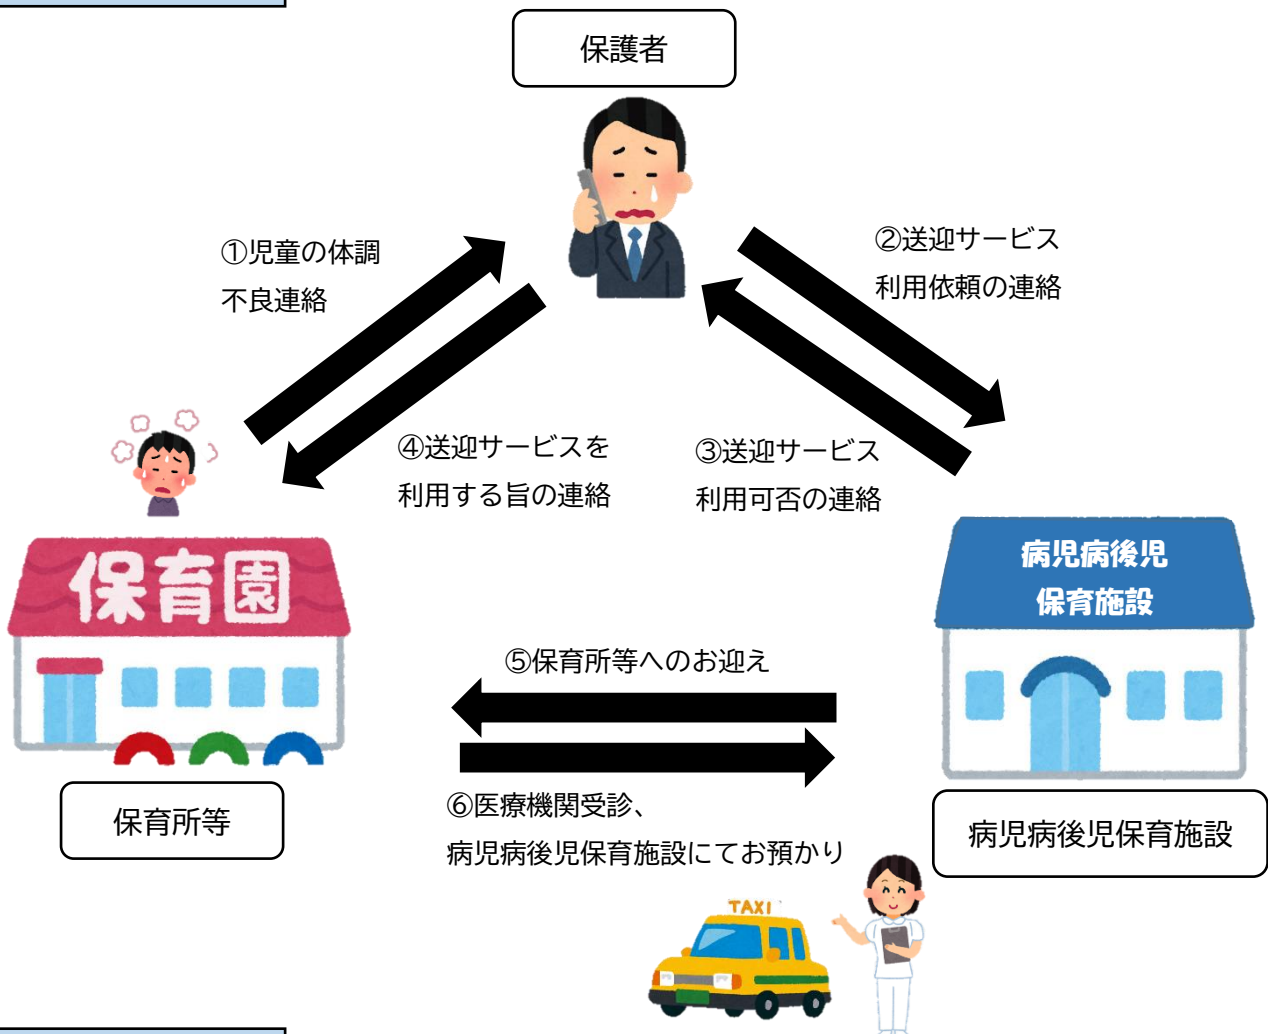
保護者

①児童の体調
不良連絡

②送迎サービス
利用依頼の連絡

④送迎サービスを
利用する旨の連絡

③送迎サービス
利用可否の連絡

保育園

病児病後児
保育施設

⑤保育所等へのお迎え

⑥医療機関受診、
病児病後児保育施設にてお預かり

保育所等

病児病後児保育施設

TAXI